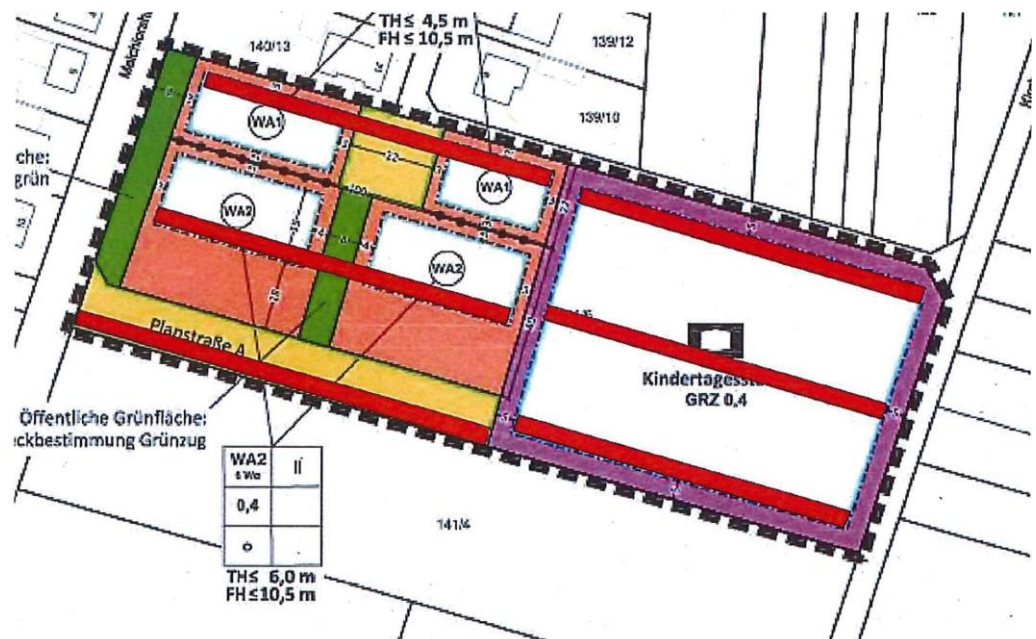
TH≤ 4,5 m
FH≤ 10,5 m

140/13

139/12

139/10

Melchiorstr

che:
grün

WA1

WA1

WA2

WA2

Planstraße A

Kindertagessta
GRZ 0,4

Öffentliche Grünfläche:
ckbestimmung Grünzug

| WA2 6 Wo | II |
|---|---|
| 0,4 | |
| o | |

141/4

TH≤ 6,0 m
FH≤10,5 m